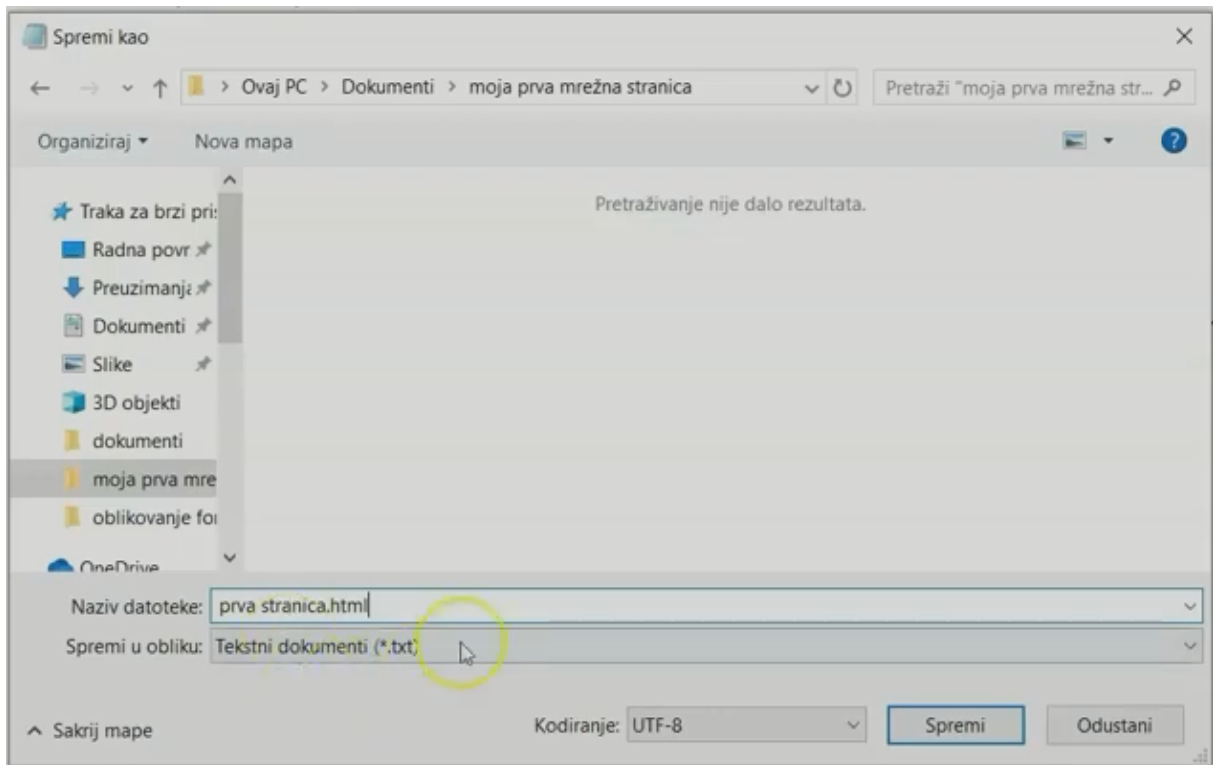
Spremi kao

> Ovaj PC > Dokumenti > moja prva mrežna stranica

Pretraži "moja prva mrežna str...

Organiziraj ▾

Nova mapa

Traka za brzi pri:

Radna povr

Preuzimanja

Dokumenti

Slike

3D objekti

dokumenti

moja prva mre

oblikovanje fo

OneDrive

Pretraživanje nije dalo rezultata.

Naziv datoteke: prva stranica.html

Spremi u obliku: Tekstni dokumenti (*.txt)

^ Sakrij mape

Kodiranje: UTF-8

Spremi

Odustani